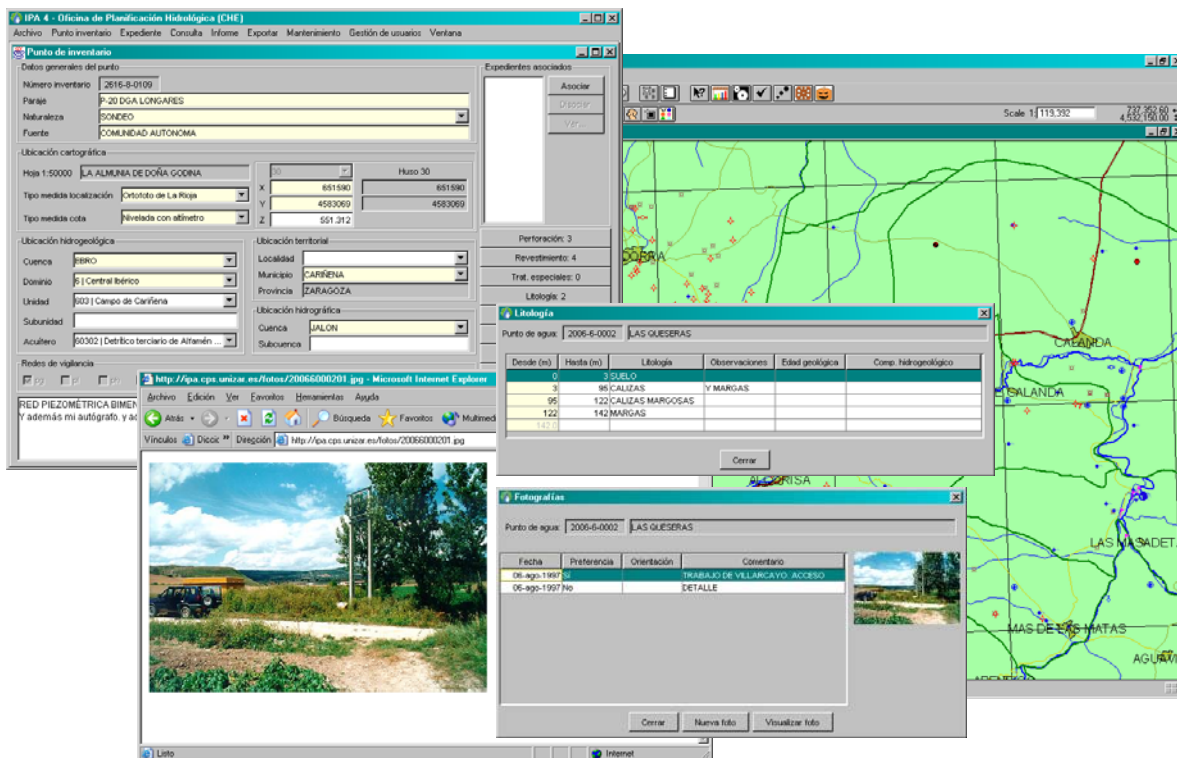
IPA 4 - Oficina de Planificación Hidrológica (CHE)
Archivo Punto inventario Expediente Consulta Informe Exportar Mantenimiento Gestión de usuarios Ventana

Punto de inventario
Datos generales del punto
Número inventario 2616-8-0109
Paraje P-20 DGA LONGARES
Naturaleza SONDEO
Fuente COMUNIDAD AUTONOMA

Expedientes asociados
Asociar
Disociar
Ver...

Ubicación cartográfica
Hoja 1:50000 LA ALMUNIA DE DOÑA GODINA
30 Huso 30
Tipo medida localización Ortofoto de La Rioja
X 651590 651590
Y 4583069 4583069
Tipo medida cota Nivelada con altímetro
Z 551.312

Ubicación hidrogeológica
Cuenca EBRO
Dominio 6 | Central Ibérico
Unidad 603 | Campo de Cariñena
Subunidad
Acuífero 60302 | Detrítico terciario de Alfamén ...

Ubicación territorial
Localidad
Municipio CARIÑENA
Provincia ZARAGOZA

Ubicación hidrográfica
Cuenca JALON
Subcuenca

Perforación: 3
Revestimiento: 4
Trat. especiales: 0
Litología: 2

Redes de vigilancia
RED PIEZOMÉTRICA BIMEN
Y además mi autógrafo, y ac

Scale 1: 119,392
737,352.60
4,532,150.00

Litología
Punto de agua: 2006-6-0002 LAS QUESERAS

| Desde (m) | Hasta (m) | Litología | Observaciones | Edad geológica | Comp. hidrogeológico |
|---|---|---|---|---|---|
| 0 | 3 | SUELO | | | |
| 3 | 95 | CALIZAS | Y MARGAS | | |
| 95 | 122 | CALIZAS MARGOSAS | | | |
| 122 | 142 | MARGAS | | | |
| 142.0 | | | | | |

Cerrar

Fotografías
Punto de agua: 2006-6-0002 LAS QUESERAS

| Fecha | Preferencia | Orientación | Comentario |
|---|---|---|---|
| 06-ago-1997 | Sí | | TRABAJO DE VILLARCAYO. ACCESO |
| 06-ago-1997 | No | | DETALLE |

Cerrar Nueva foto Visualizar foto

http://ipa.cps.unizar.es/fotos/20066000201.jpg - Microsoft Internet Explorer
Archivo Edición Ver Favoritos Herramientas Ayuda
Atrás Búsqueda Favoritos Multimed
Vínculos Diccic Dirección http://ipa.cps.unizar.es/fotos/20066000201.jpg
Listo Internet

CALANDA
SALANDA
ALCORISA
LAS MASADET
MAS DE LAS MATAS
AGUAV
ORA